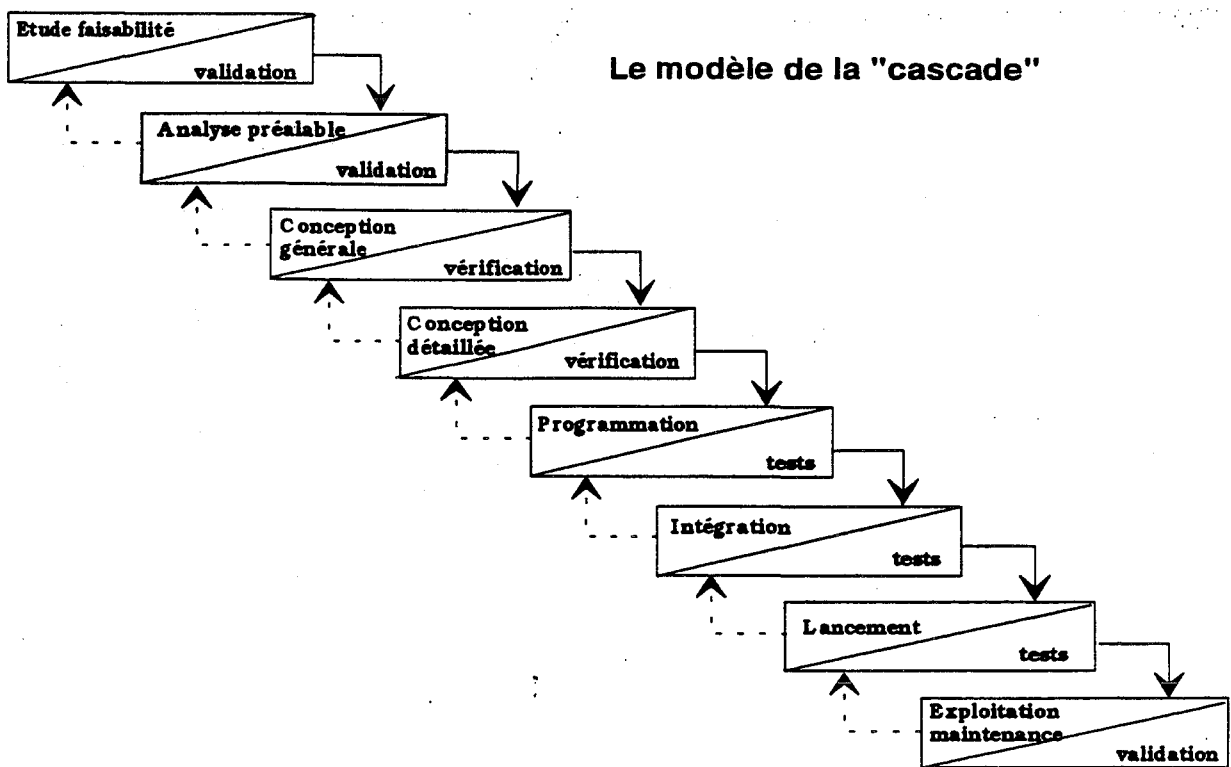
Le modèle de la "cascade"

Etude faisabilité
validation

Analyse préalable
validation

Conception générale
vérification

Conception détaillée
vérification

Programmation
tests

Intégration
tests

Lancement
tests

Exploitation maintenance
validation